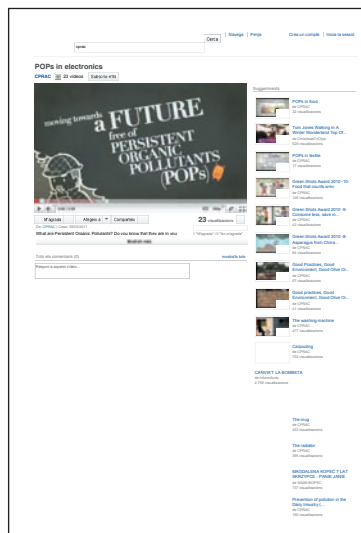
cprac
Cerca
Ràdio | Navega | Penja
Crea un compte | Inicia la sessió

POPs in electronics
CPRAC 23 vídeos Subscriu-t'hi

moving towards a FUTURE free of PERSISTENT ORGANIC POLLUTANTS (POPs)

M'agrada | Afegeix a | Comparteix
23 visualitzacions
De CPRAC | Creat: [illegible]
What are Persistent Organic Pollutants? Do you know that there are in sou
Mostra més

Tots els comentaris (0)
mostra'ls tots
Respon a aquest vídeo...

Suggeriments
POPs in food
de CPRAC
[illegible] visualitzacions
Tom Jones Walking in A Winter Wonderland Top Of...
de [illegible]
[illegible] visualitzacions
POPs in textile
de CPRAC
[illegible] visualitzacions
Green Shots Award 2010 - 10: Food that counts env...
de CPRAC
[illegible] visualitzacions
Green Shots Award 2010 - 8: Consume less, save m...
de CPRAC
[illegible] visualitzacions
Green Shots Award 2010 - 6: Asparagus from Chica...
de CPRAC
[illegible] visualitzacions
Good Practices, Good Environment, Good Olive Oi...
de CPRAC
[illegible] visualitzacions
Good practices, Good Environment, Good Olive Oi...
de CPRAC
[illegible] visualitzacions
The washing machine
de CPRAC
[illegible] visualitzacions
Carpooling
de CPRAC
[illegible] visualitzacions
CASIVET LA BOMBETA
de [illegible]
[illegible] visualitzacions
The mug
de CPRAC
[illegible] visualitzacions
The radiator
de CPRAC
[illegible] visualitzacions
MAGDALENA KOPIĆ I LAT SKREPOCE - PAKIE JANIE
de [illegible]
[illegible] visualitzacions
Prevention of pollution in the Dairy Industry (...
de CPRAC
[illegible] visualitzacions